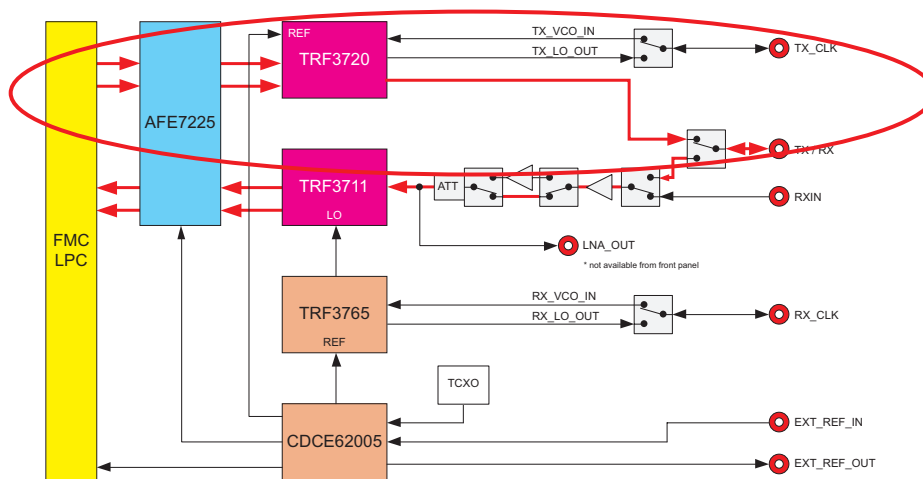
AFE7225

REF

TRF3720

TX_VCO_IN

TX_LO_OUT

TX_CLK

TX / RX

FMC LPC

TRF3711

LO

ATT

RXIN

LNA_OUT

* not available from front panel

TRF3765

REF

RX_VCO_IN

RX_LO_OUT

RX_CLK

TCXO

CDCE62005

EXT_REF_IN

EXT_REF_OUT